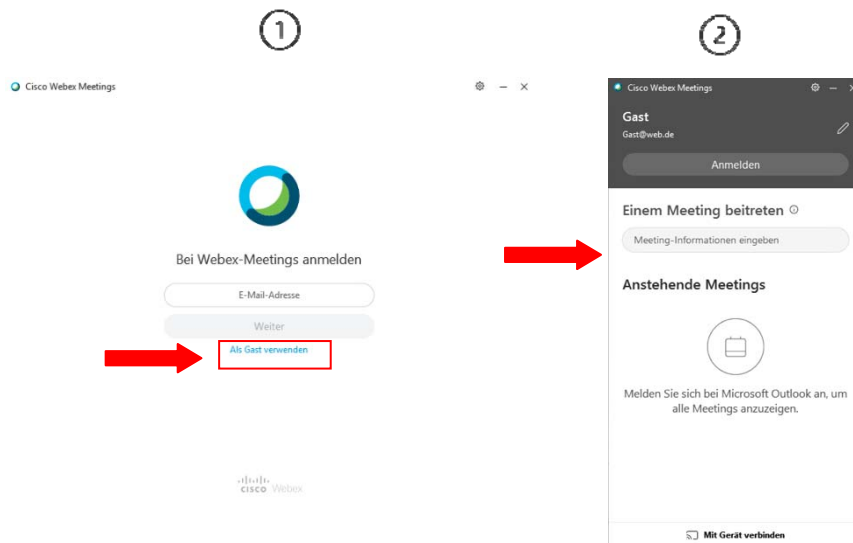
1

Cisco Webex Meetings

Bei Webex-Meetings anmelden

E-Mail-Adresse

Weiter

Als Gast verwenden

cisco Webex

2

Cisco Webex Meetings

Gast

Gast@web.de

Anmelden

Einem Meeting beitreten

Meeting-Informationen eingeben

Anstehende Meetings

Melden Sie sich bei Microsoft Outlook an, um alle Meetings anzuzeigen.

Mit Gerät verbinden